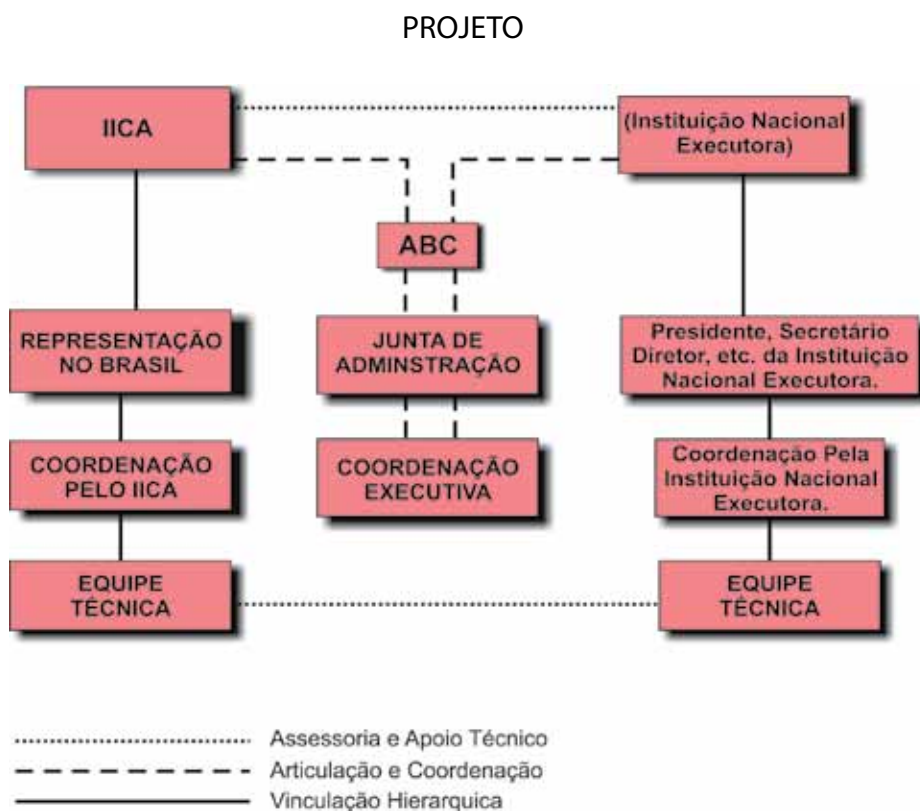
PROJETO

IICA

(Instituição Nacional Executora)

ABC

REPRESENTAÇÃO NO BRASIL

JUNTA DE ADMINSTRAÇÃO

Presidente, Secretário Diretor, etc. da Instituição Nacional Executora.

COORDENAÇÃO PELO IICA

COORDENAÇÃO EXECUTIVA

Coordenação Pela Instituição Nacional Executora.

EQUIPE TÉCNICA

EQUIPE TÉCNICA

Assessoria e Apoio Técnico

Articulação e Coordenação

Vinculação Hierarquica